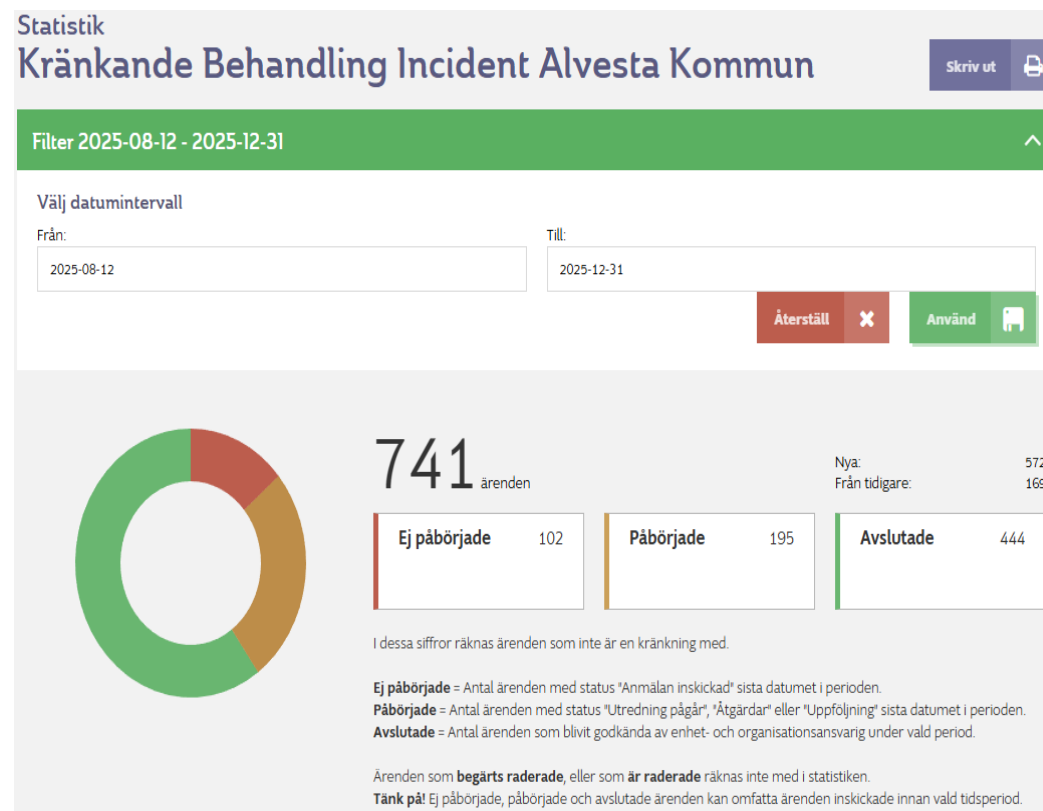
Statistik
Kränkande Behandling Incident Alvesta Kommun

Skriv ut

Filter 2025-08-12 - 2025-12-31

Välj datumintervall
Från:
2025-08-12
Till:
2025-12-31

Återställ
Använd

741 ärenden

Nya: 572
Från tidigare: 169

| Ej påbörjade | 102 |
|---|---|

| Påbörjade | 195 |
|---|---|

| Avslutade | 444 |
|---|---|

I dessa siffror räknas ärenden som inte är en kränkning med.

Ej påbörjade = Antal ärenden med status "Anmälan inskickad" sista datumet i perioden.
Påbörjade = Antal ärenden med status "Utredning pågår", "Åtgärdar" eller "Uppföljning" sista datumet i perioden.
Avslutade = Antal ärenden som blivit godkända av enhet- och organisationsansvarig under vald period.

Ärenden som begärts raderade, eller som är raderade räknas inte med i statistiken.
Tänk på! Ej påbörjade, påbörjade och avslutade ärenden kan omfatta ärenden inskickade innan vald tidsperiod.